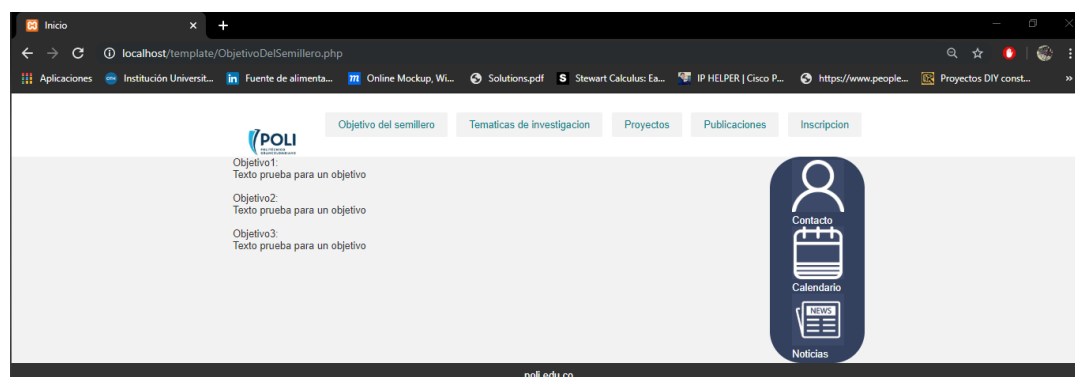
Inicio
localhost/template/ObjetivoDelSemillero.php
Aplicaciones
Institución Universit...
Fuente de alimenta...
Online Mockup, Wi...
Solutions.pdf
Stewart Calculus: Ea...
IP HELPER | Cisco P...
https://www.people...
Proyectos DIY const...

POLI

Objetivo del semillero
Tematicas de investigacion
Proyectos
Publicaciones
Inscripcion

Objetivo1:
Texto prueba para un objetivo

Objetivo2:
Texto prueba para un objetivo

Objetivo3:
Texto prueba para un objetivo

Contacto
Calendario
NEWS
Noticias

poli.edu.co